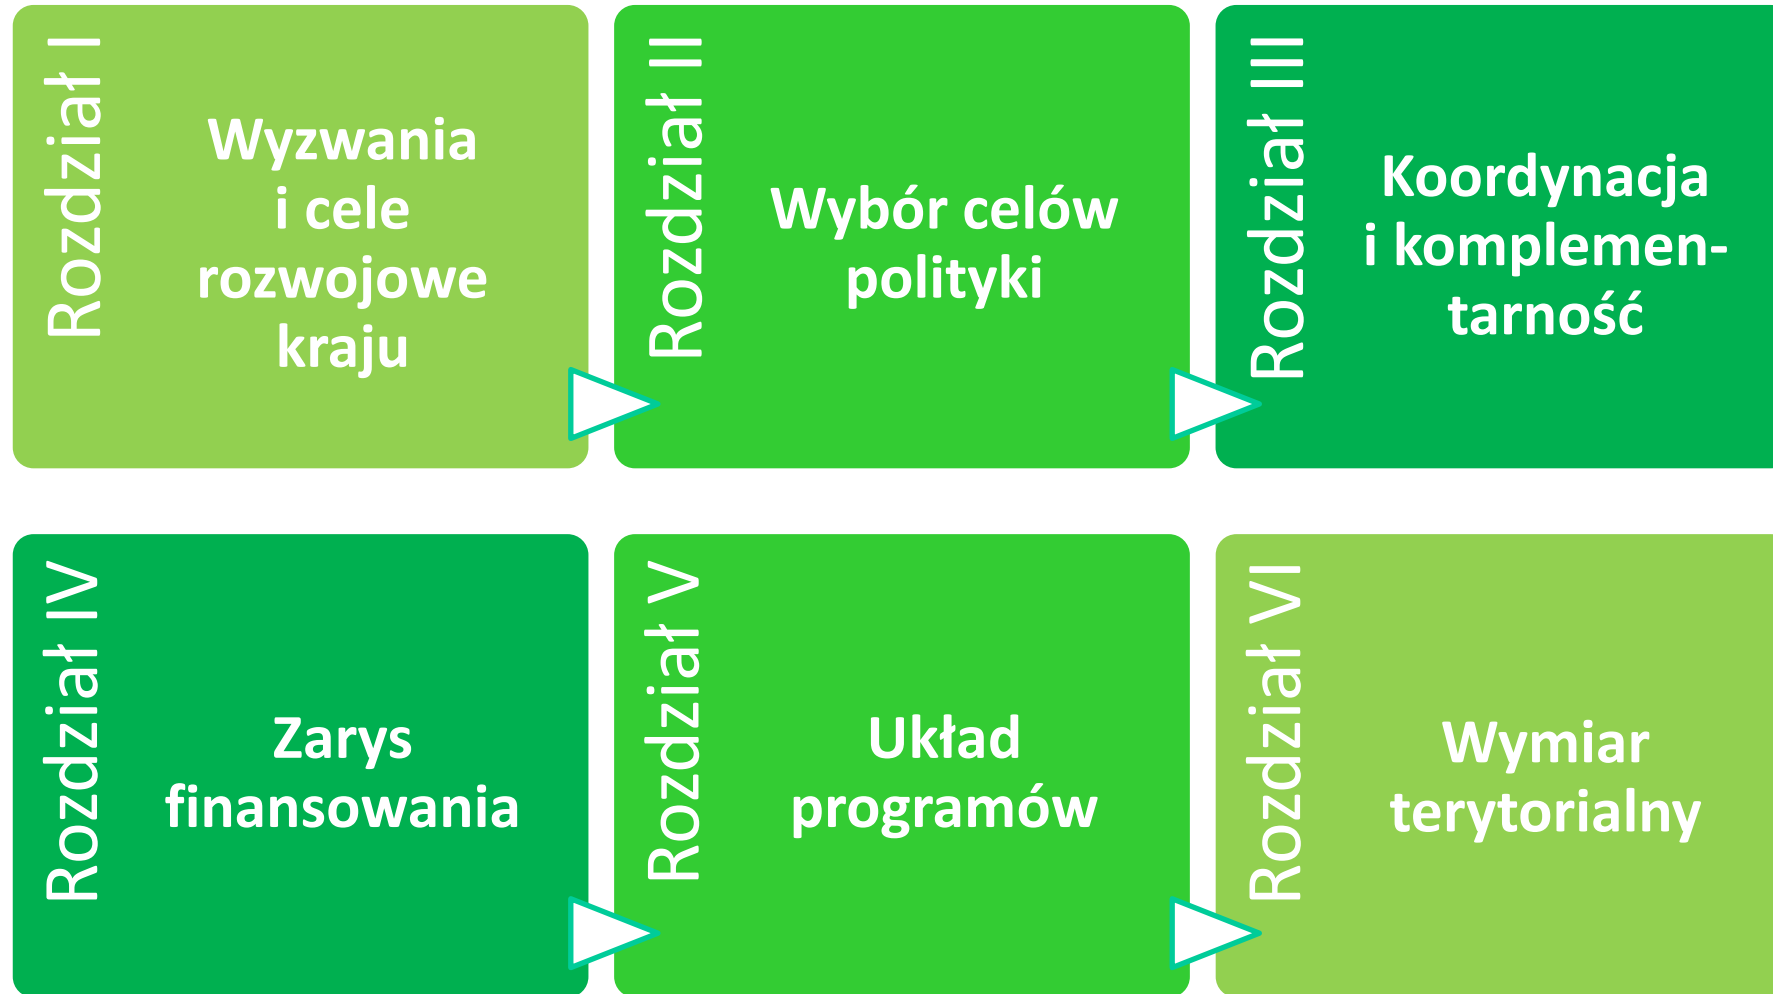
Rozdział I

Wyzwania i cele rozwojowe kraju

Rozdział II

Wybór celów polityki

Rozdział III

Koordynacja i komplementarność

Rozdział IV

Zarys finansowania

Rozdział V

Układ programów

Rozdział VI

Wymiar terytorialny